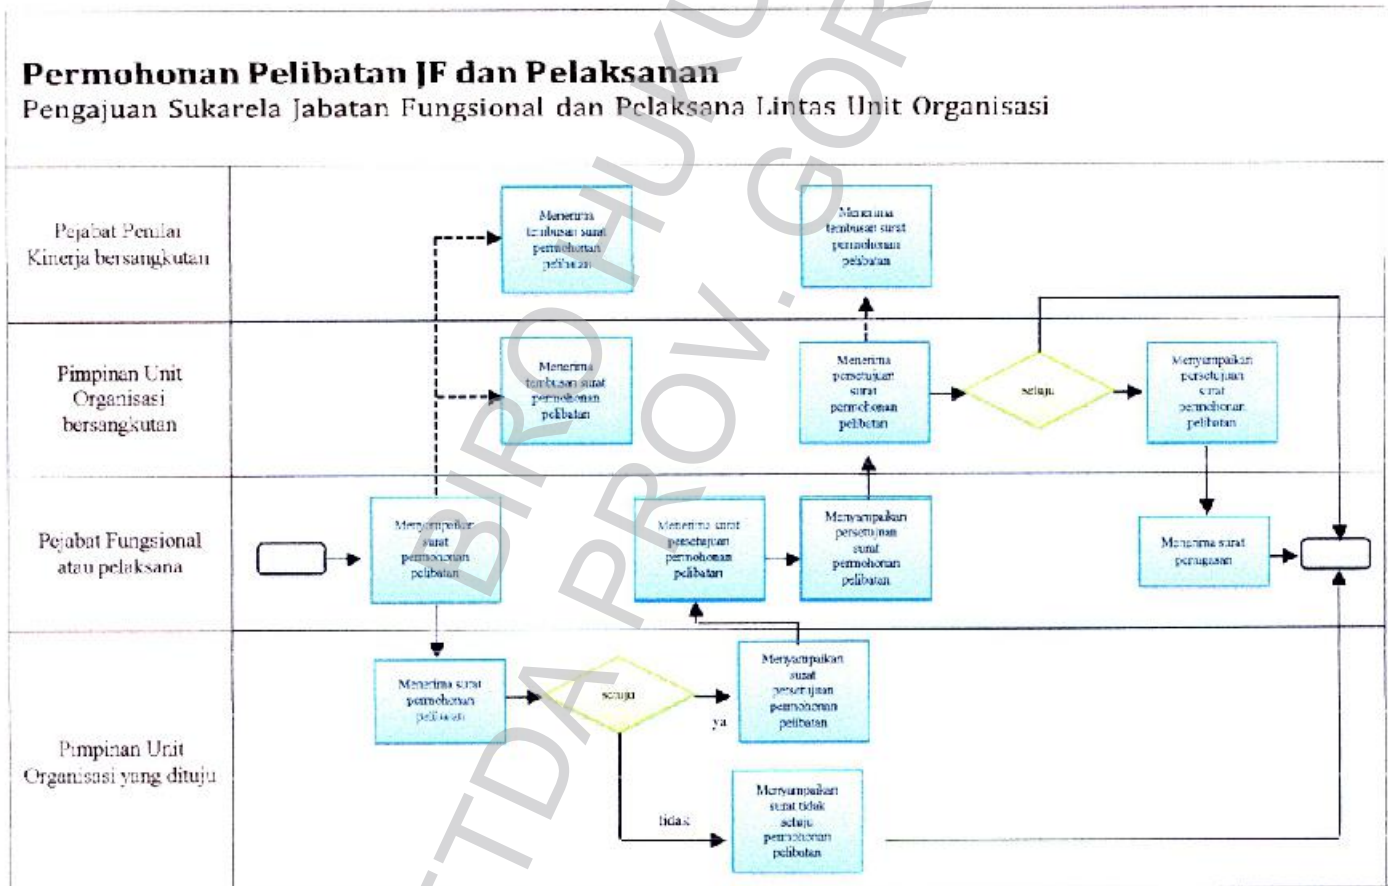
Permohonan Pelibatan JF dan Pelaksanan
Pengajuan Sukarela Jabatan Fungsional dan Pelaksana Lintas Unit Organisasi

Pejabat Penilai Kinerja bersangkutan

Menerima tembusan surat permohonan pelibatan

Menerima tembusan surat permohonan pelibatan

Pimpinan Unit Organisasi bersangkutan

Menerima tembusan surat permohonan pelibatan

Menerima persetujuan surat permohonan pelibatan

setuju

Menyampaikan persetujuan surat permohonan pelibatan

Pejabat Fungsional atau pelaksana

Menyampaikan surat permohonan pelibatan

Menerima surat persetujuan permohonan pelibatan

Menyampaikan persetujuan surat permohonan pelibatan

Menerima surat penugasan

Pimpinan Unit Organisasi yang dituju

Menerima surat permohonan pelibatan

setuju

ya

Menyampaikan surat persetujuan permohonan pelibatan

tidak

Menyampaikan surat tidak setuju permohonan pelibatan

BIRO HUKUM SETDA PROV. GORONTALO